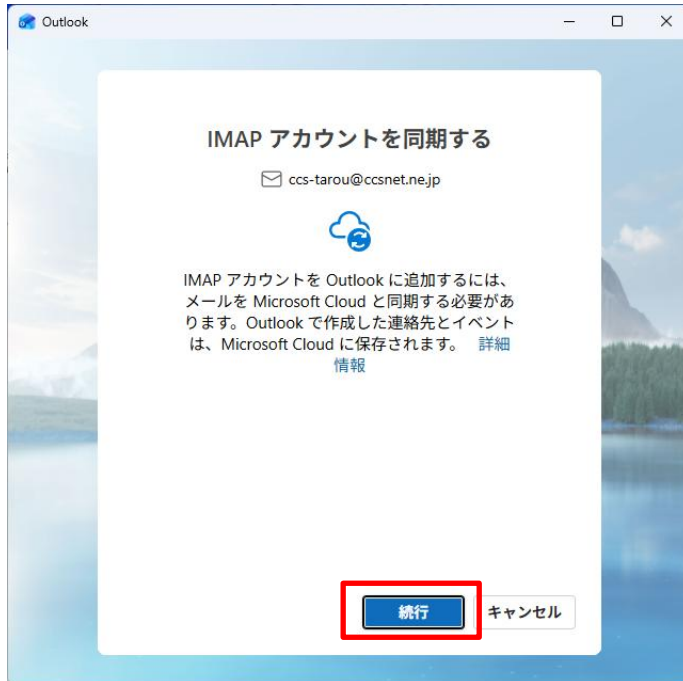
Outlook

IMAP アカウントを同期する

ccs-tarou@ccsnet.ne.jp

IMAP アカウントを Outlook に追加するには、メールを Microsoft Cloud と同期する必要があります。Outlook で作成した連絡先とイベントは、Microsoft Cloud に保存されます。 詳細情報

続行
キャンセル